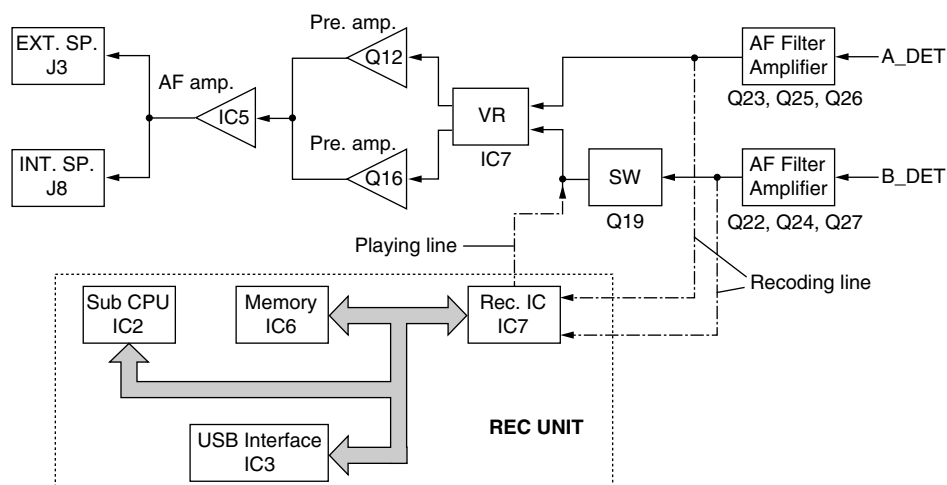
EXT. SP.
J3

INT. SP.
J8

AF amp.

IC5

Pre. amp.

Q12

Pre. amp.

Q16

VR

IC7

SW

Q19

AF Filter
Amplifier

Q23, Q25, Q26

A_DET

AF Filter
Amplifier

Q22, Q24, Q27

B_DET

Playing line

Recoding line

Sub CPU
IC2

Memory
IC6

Rec. IC
IC7

USB Interface
IC3

REC UNIT